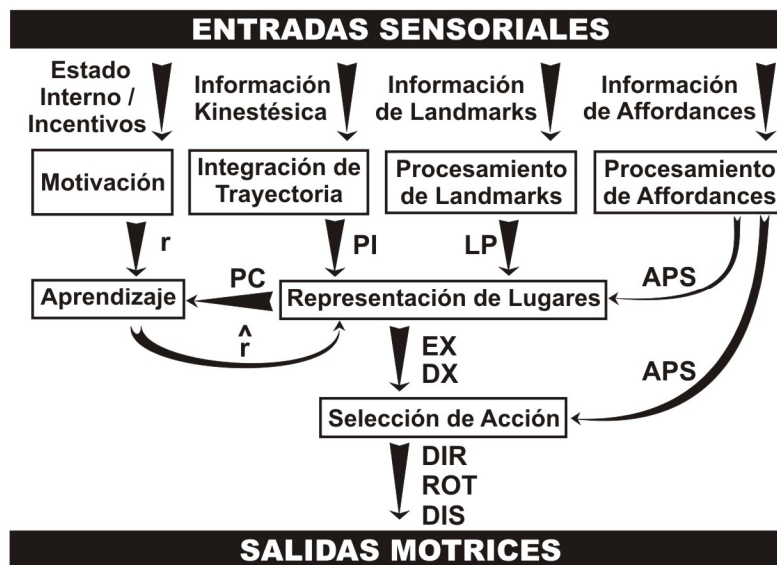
ENTRADAS SENSORIALES

Estado Interno / Incentivos

Información Kinestésica

Información de Landmarks

Información de Affordances

Motivación

Integración de Trayectoria

Procesamiento de Landmarks

Procesamiento de Affordances

r

PI

LP

APS

PC

Aprendizaje

Representación de Lugares

$\hat{r}$

EX
DX

APS

Selección de Acción

DIR
ROT
DIS

SALIDAS MOTRICES